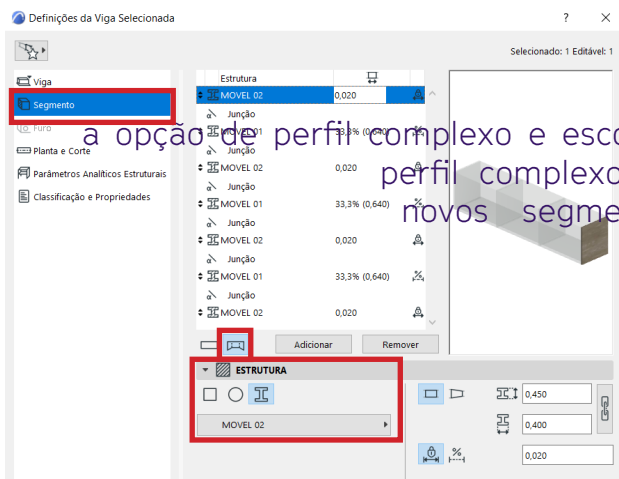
Definições da Viga Selecionada

?

Selecionado: 1 Editável: 1

Viga
Segmento
Furo
Planta e Corte
Parâmetros Analíticos Estruturais
Classificação e Propriedades

a opção de perfil complexo e esco
perfil complexo
novos segme

| Estrutura | |
|---|---|
| MOVEL 02 | 0,020 |
| Junção | |
| MOVEL 01 | 33,3% (0,640) |
| Junção | |
| MOVEL 02 | 0,020 |
| Junção | |
| MOVEL 01 | 33,3% (0,640) |
| Junção | |
| MOVEL 02 | 0,020 |
| Junção | |
| MOVEL 01 | 33,3% (0,640) |
| Junção | |
| MOVEL 02 | 0,020 |

Adicionar
Remover

ESTRUTURA

MOVEL 02

0,450
0,400
%
0,020